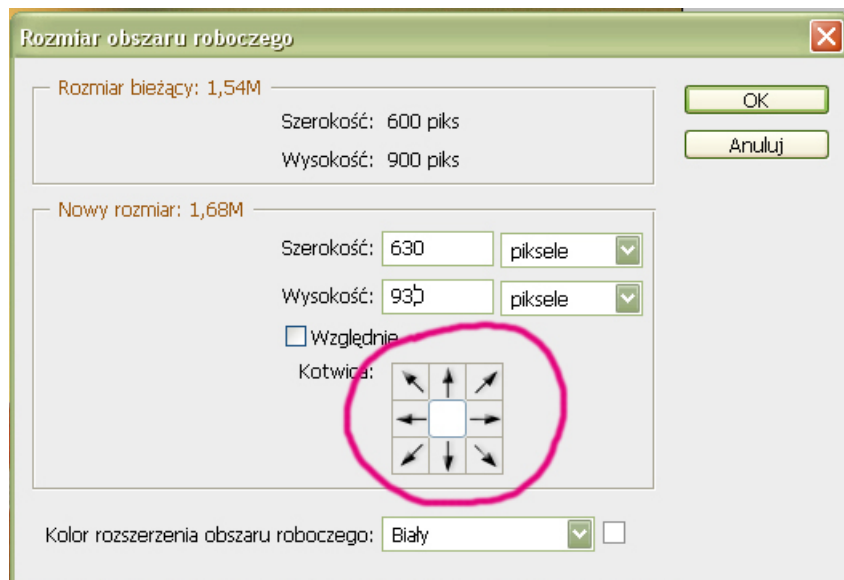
Rozmiar obszaru roboczego

Rozmiar bieżący: 1,54M
Szerokość: 600 piks
Wysokość: 900 piks

OK
Anuluj

Nowy rozmiar: 1,68M
Szerokość: 630 piksele
Wysokość: 930 piksele
Względnie
Kotwica:

Kolor rozszerzenia obszaru roboczego: Biały